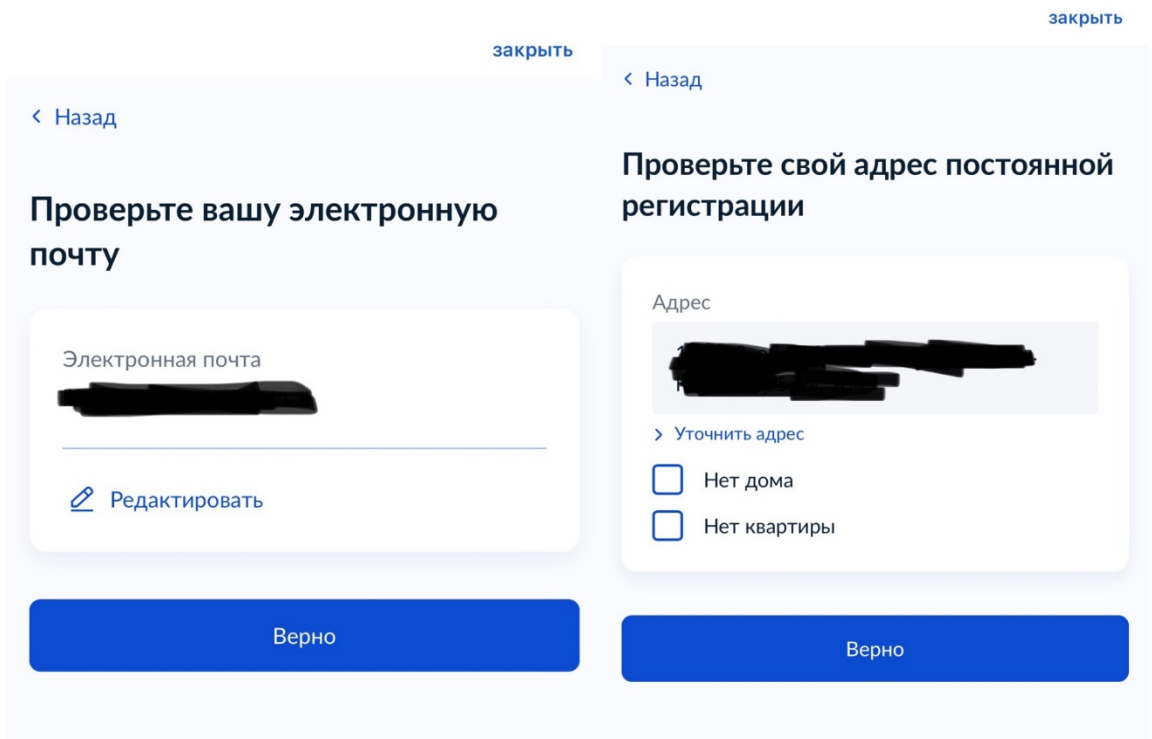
закрыть

‹ Назад

Проверьте вашу электронную почту

Электронная почта

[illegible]

Редактировать

Верно

закрыть

‹ Назад

Проверьте свой адрес постоянной регистрации

Адрес

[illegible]

› Уточнить адрес

Нет дома

Нет квартиры

Верно